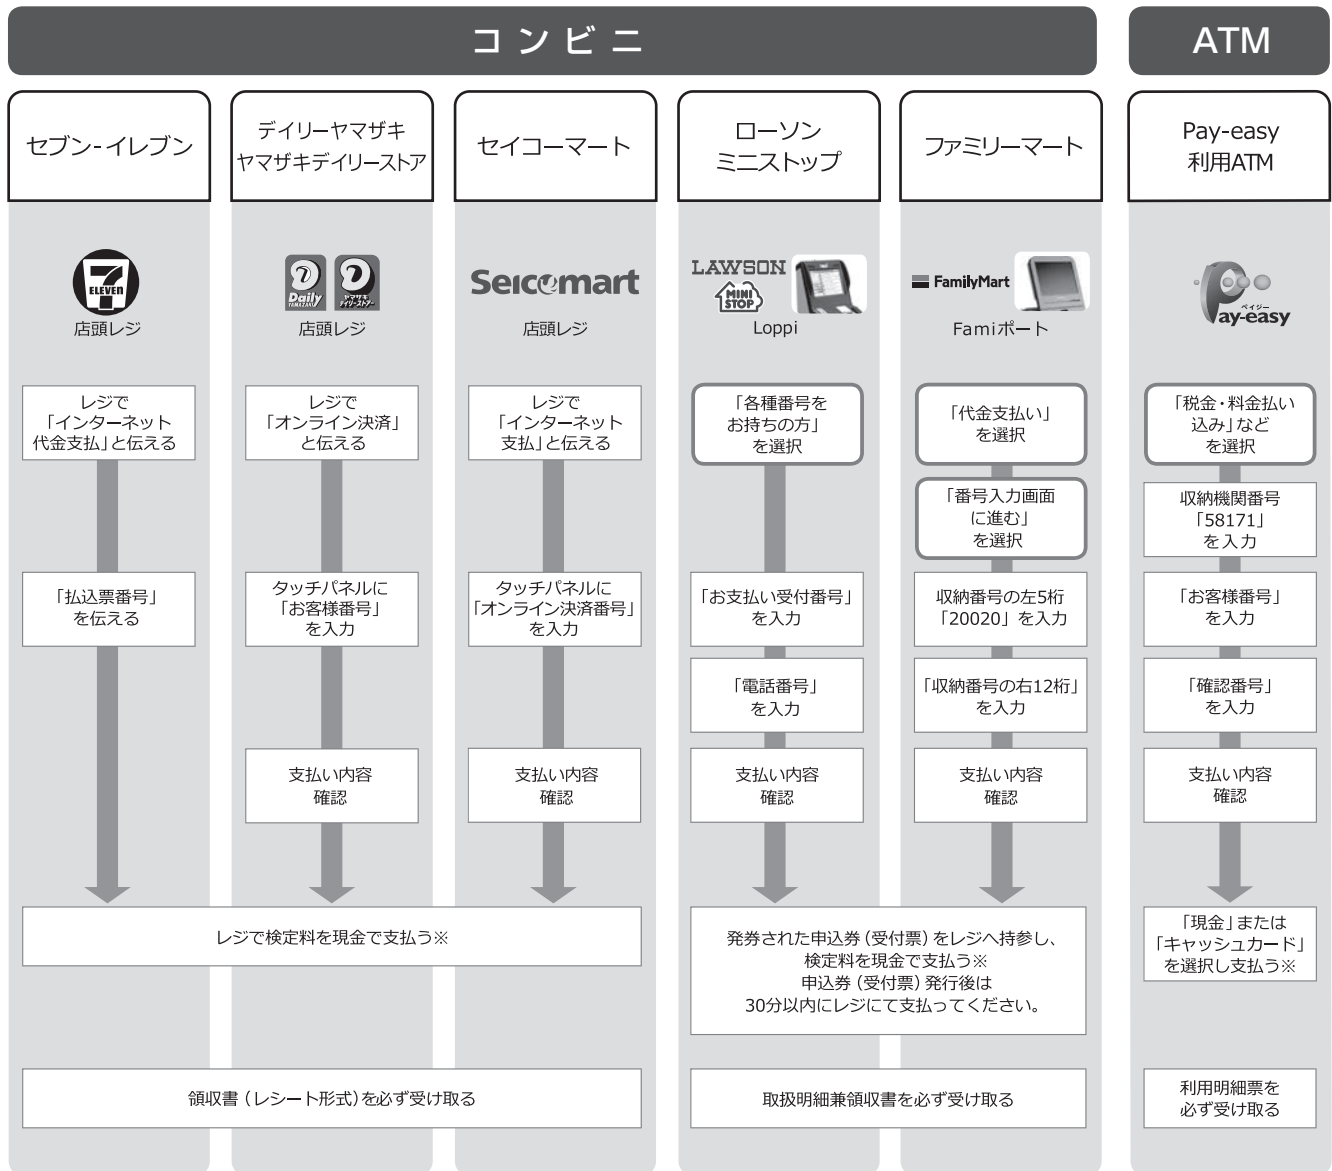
コンビニ

ATM

セブン-イレブン

デイリーヤマザキ
ヤマザキデイリーストア

セイコーマート

ローソン
ミニストップ

ファミリーマート

Pay-easy
利用ATM

7 ELEVEN
店頭レジ

Daily ヤマザキ デイリーストアー
店頭レジ

Seicomart
店頭レジ

LAWSON MINI STOP
Loppi

FamilyMart
Famiポート

ペイジー Pay-easy

レジで「インターネット代金支払」と伝える

「払込票番号」を伝える

レジで「オンライン決済」と伝える

タッチパネルに「お客様番号」を入力

支払い内容確認

レジで「インターネット支払」と伝える

タッチパネルに「オンライン決済番号」を入力

支払い内容確認

「各種番号をお持ちの方」を選択

「お支払い受付番号」を入力

「電話番号」を入力

支払い内容確認

「代金支払い」を選択

「番号入力画面に進む」を選択

収納番号の左5桁「20020」を入力

「収納番号の右12桁」を入力

支払い内容確認

「税金・料金払い込み」などを選択

収納機関番号「58171」を入力

「お客様番号」を入力

「確認番号」を入力

支払い内容確認

レジで検定料を現金で支払う※

発券された申込券（受付票）をレジへ持参し、検定料を現金で支払う※
申込券（受付票）発行後は
30分以内にレジにて支払ってください。

「現金」または「キャッシュカード」を選択し支払う※

領収書（レシート形式）を必ず受け取る

取扱明細兼領収書を必ず受け取る

利用明細票を必ず受け取る